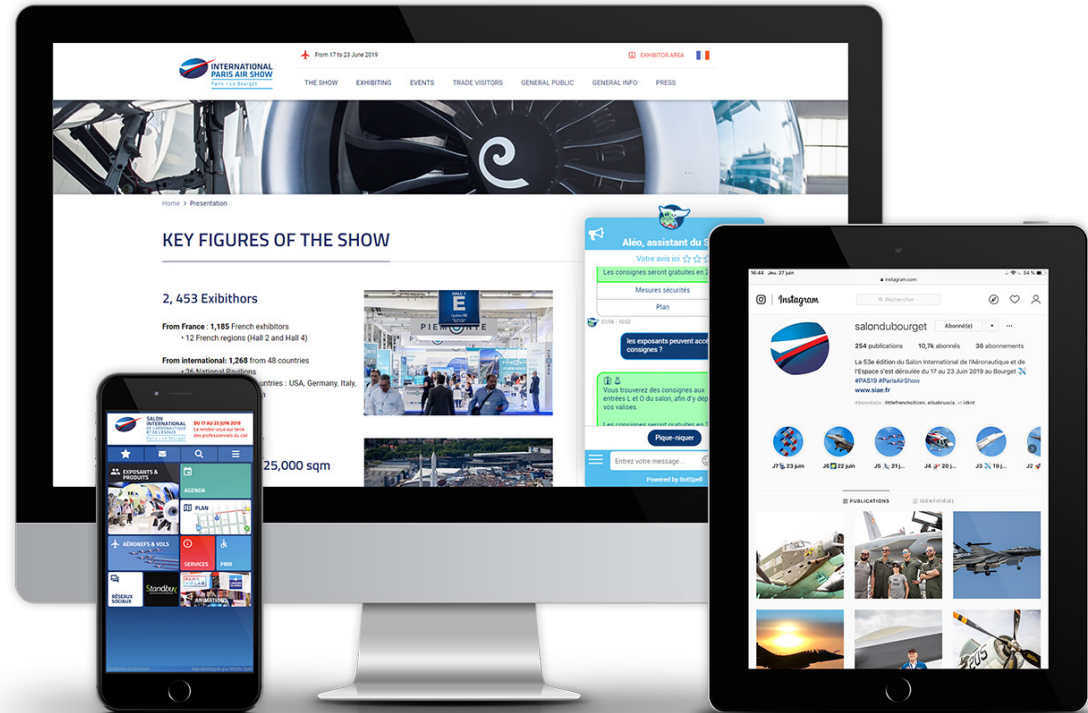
INTERNATIONAL PARIS AIR SHOW
Paris – Le Bourget

From 17 to 23 June 2019

EXHIBITOR AREA

THE SHOW EXHIBITING EVENTS TRADE VISITORS GENERAL PUBLIC GENERAL INFO PRESS

Home > Presentation

KEY FIGURES OF THE SHOW

2, 453 Exibithors

From France : 1,185 French exhibitors
• 12 French regions (Hall 2 and Hall 4)

From international: 1,268 from 48 countries
• 26 National Pavilions
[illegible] untries : USA, Germany, Italy,

25,000 sqm

E
PIEMONTE

Aléo, assistant du S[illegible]

Votre avis ici

Les consignes seront gratuites en 2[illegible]

Mesures sécurités

Plan

les exposants peuvent acc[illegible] consignes ?

Vous trouverez des consignes aux entrées L et O du salon, afin d'y dép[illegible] vos valises.

Les consignes seront gratuites en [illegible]

Pique-niquer

Entrez votre message...

Powered by BotSpell

SALON INTERNATIONAL DE L'AÉRONAUTIQUE ET DE L'ESPACE
Paris Le Bourget

DU 17 AU 23 JUIN 2019
Le rendez-vous sur terre des professionnels du ciel

EXPOSANTS & PRODUITS

AGENDA

PLAN

AÉRONEFS & VOLS

SERVICES

PMR

RÉSEAUX SOCIAUX

Standby

ANIMATIONS

16:44 Jeu. 27 juin

instagram.com

54 %

Instagram

Rechercher

salondubourget

Abonné(e)

254 publications 10,7k abonnés 36 abonnements

La 53e édition du Salon International de l'Aéronautique et de l'Espace s'est déroulée du 17 au 23 Juin 2019 au Bourget ✈️ #PAS19 #ParisAirShow
www.siae.fr

J7 23 juin J6 22 juin J5 21 j... J4 20 j... J3 19 j... J2

PUBLICATIONS IDENTIFIÉ(E)